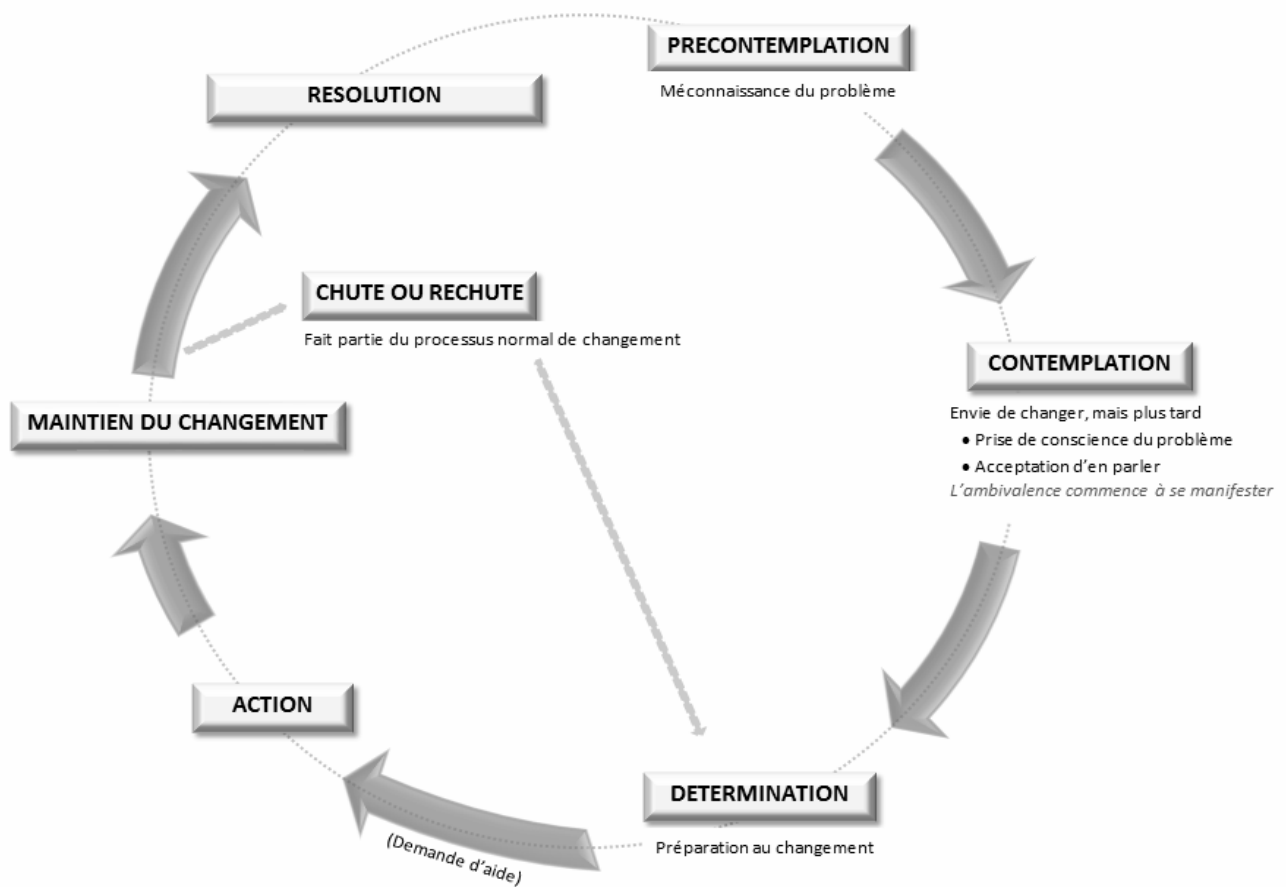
PRECONTEMPLATION

Méconnaissance du problème

RESOLUTION

CHUTE OU RECHUTE

Fait partie du processus normal de changement

CONTEMPLATION

Envie de changer, mais plus tard

- Prise de conscience du problème
- Acceptation d'en parler

*L'ambivalence commence à se manifester*

MAINTIEN DU CHANGEMENT

ACTION

DETERMINATION

Préparation au changement

(Demande d'aide)